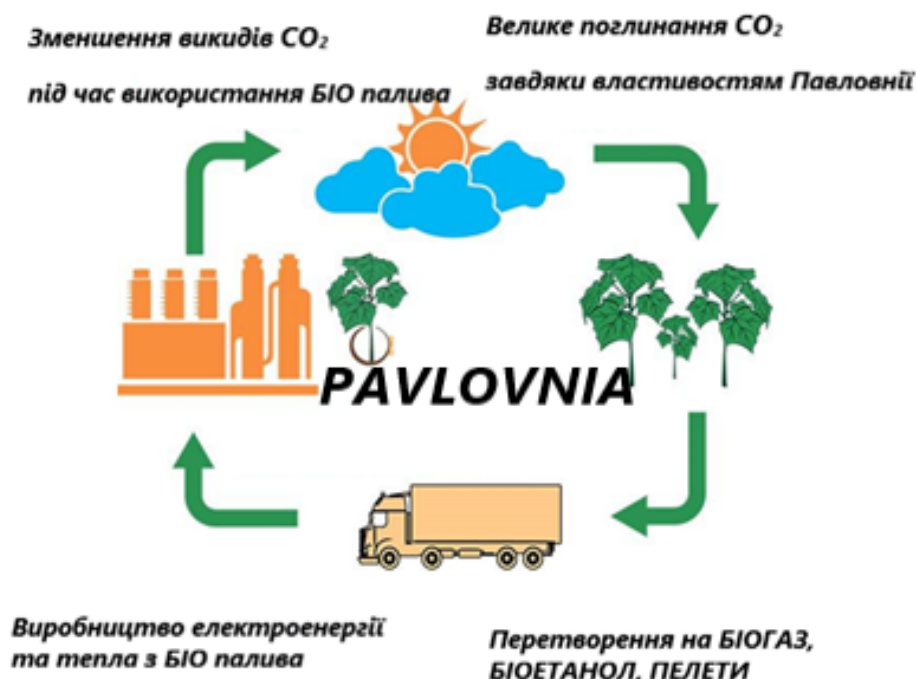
Зменшення викидів $CO_2$

під час використання БІО палива

Велике поглинання $CO_2$

завдяки властивостям Павловнії

PAVLOVNIA

Виробництво електроенергії та тепла з БІО палива

Перетворення на БІОГАЗ, БІОЕТАНОЛ, ПЕЛЕТИ